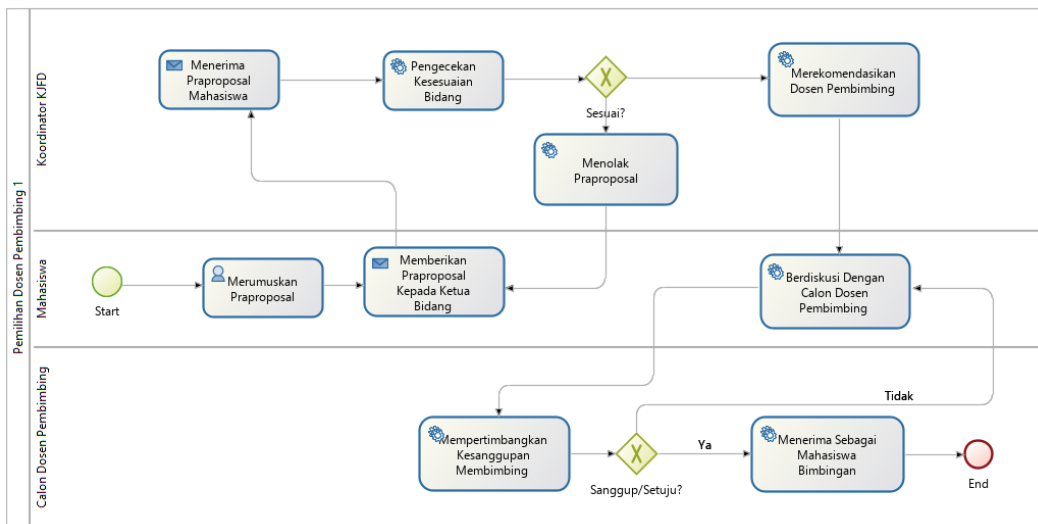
Pemilihan Dosen Pembimbing 1

Koordinator KJFD

Menerima Praproposal Mahasiswa

Pengecekan Kesesuaian Bidang

Sesuai?

Merekomendasikan Dosen Pembimbing

Menolak Praproposal

Mahasiswa

Start

Merumuskan Praproposal

Memberikan Praproposal Kepada Ketua Bidang

Berdiskusi Dengan Calon Dosen Pembimbing

Calon Dosen Pembimbing

Mempertimbangkan Kesanggupan Membimbing

Sanggup/Setuju?

Ya

Tidak

Menerima Sebagai Mahasiswa Bimbingan

End